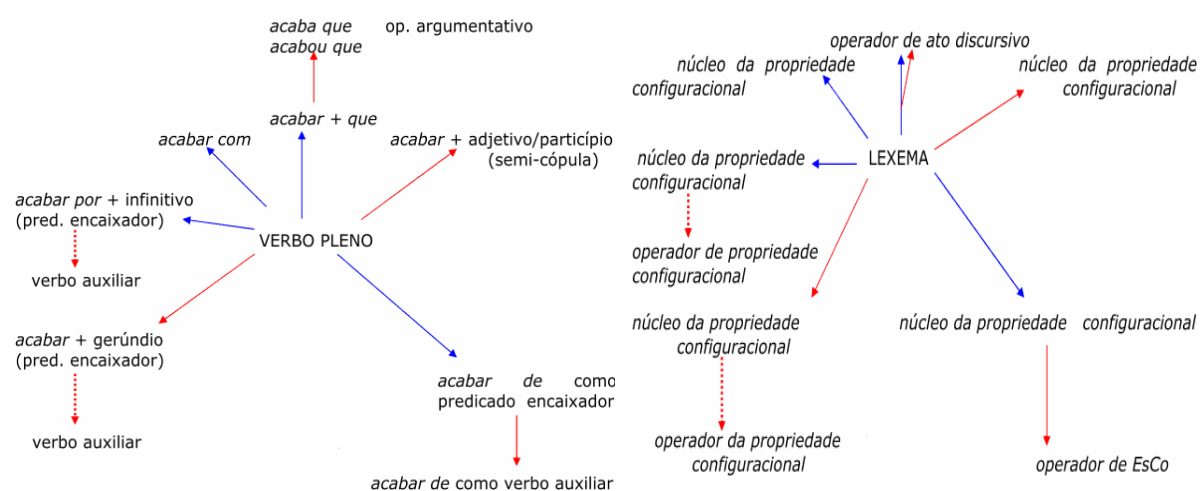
*acaba que* op. argumentativo
*acabou que*

*acabar + que*

*acabar com*

*acabar* + adjetivo/particípio (semi-cópula)

*acabar por* + infinitivo (pred. encaixador)

VERBO PLENO

verbo auxiliar

*acabar* + gerúndio (pred. encaixador)

verbo auxiliar

*acabar de* como predicado encaixador

*acabar de* como verbo auxiliar

*operador de ato discursivo*

*núcleo da propriedade configuracional*

*núcleo da propriedade configuracional*

LEXEMA

*núcleo da propriedade configuracional*

*operador de propriedade configuracional*

*núcleo da propriedade configuracional*

*núcleo da propriedade configuracional*

*operador da propriedade configuracional*

*operador de EsCo*